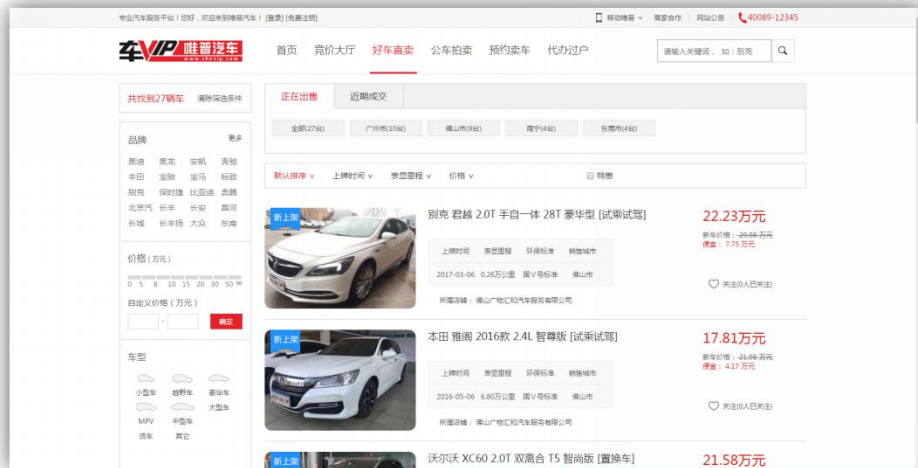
专业汽车服务平台！您好，欢迎来到唯普汽车！ [登录] [免费注册]

移动唯普 | 商家合作 | 网站公告 | 40089-12345

车VIP唯普汽车 www.chevip.com

首页 竞价大厅 好车直卖 公车拍卖 预约卖车 代办过户

请输入关键词，如：别克

共找到27辆车 清除筛选条件

正在出售 近期成交

全部(27台) 广州市(10台) 佛山市(9台) 南宁(4台) 东莞市(4台)

品牌 更多

奥迪 奥龙 安凯 奔驰
本田 宝骏 宝马 标致
别克 保时捷 比亚迪 奔腾
北京汽 长丰 长安 昌河
长城 长丰扬 大众 东南

新认排序 上牌时间 表显里程 价格 特惠

新上架

别克 君越 2.0T 手自一体 28T 豪华型 [试乘试驾]

| 上牌时间 | 表显里程 | 环保标准 | 销售城市 |
|---|---|---|---|
| 2017-03-06 | 0.26万公里 | 国V号标准 | 佛山市 |

所属店铺：佛山广物汇和汽车服务有限公司

22.23万元
新车价格：29.98 万元
便宜：7.75 万元

关注(0人已关注)

价格（万元）

0 5 8 10 15 20 30 50

自定义价格（万元）

- 确定

新上架

本田 雅阁 2016款 2.4L 智尊版 [试乘试驾]

| 上牌时间 | 表显里程 | 环保标准 | 销售城市 |
|---|---|---|---|
| 2016-05-06 | 6.80万公里 | 国V号标准 | 佛山市 |

所属店铺：佛山广物汇和汽车服务有限公司

17.81万元
新车价格：21.98 万元
便宜：4.17 万元

关注(0人已关注)

车型

小型车 越野车 豪华车
MPV 中型车 大型车
货车 其它

新上架

沃尔沃 XC60 2.0T 双离合 T5 智尚版 [置换车]

21.58万元